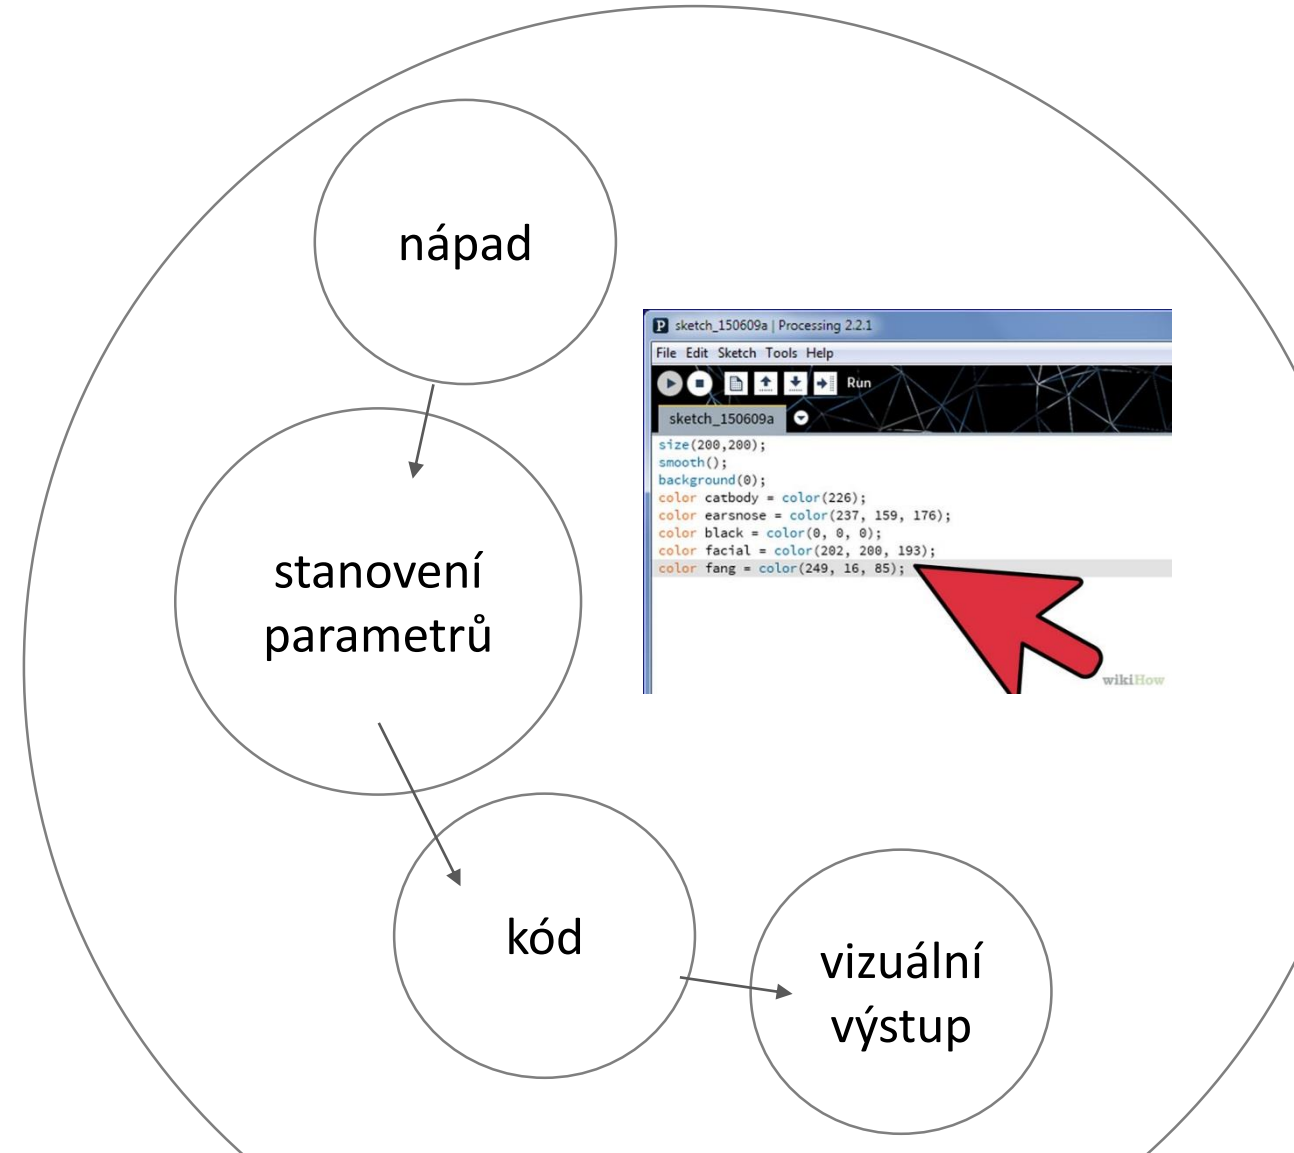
nápad

sketch_150609a | Processing 2.2.1

File Edit Sketch Tools Help

Run

sketch_150609a

size(200,200);
smooth();
background(0);
color catbody = color(226);
color earsnose = color(237, 159, 176);
color black = color(0, 0, 0);
color facial = color(202, 200, 193);
color fang = color(249, 16, 85);

wikiHow

stanovení parametrů

kód

vizuální výstup